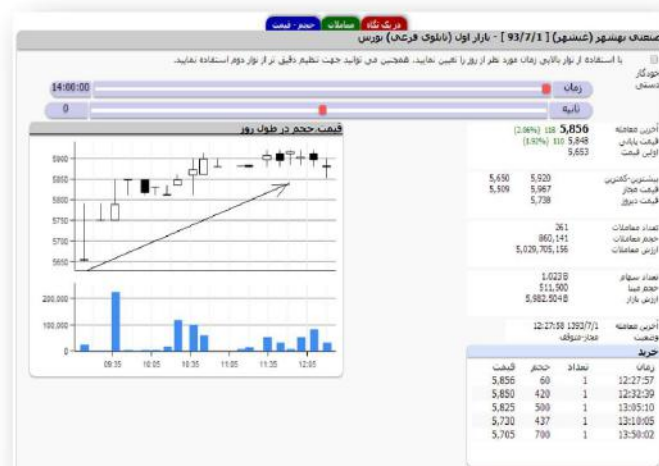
در یک نگاه | معاملات | حجم - قیمت

صنعتی بهشهر (غبشهر) [ 93/7/1 ] - بازار اول (تابلوی فرعی) بورس

با استفاده از نوار بالایی زمان مورد نظر از روز را تعیین نمایید. همچنین می توانید جهت تنظیم دقیق تر از نوار دوم استفاده نمایید.

خودکار
دستی

زمان 14:00:00
ثانیه 0

قیمت حجم در طول روز

5900
5850
5800
5750
5700
5650

200,000
100,000
0

09:35 10:05 10:35 11:05 11:35 12:05

آخرین معامله 5,856 (2.06%) 118
قیمت پایانی 5,848 (1.92%) 110
اولین قیمت 5,653

بیشترین-کمترین 5,920 5,650
قیمت مجاز 5,967 5,509
قیمت دیروز 5,738

تعداد معاملات 261
حجم معاملات 860,141
ارزش معاملات 5,029,705,156

تعداد سهام 1.023 B
حجم مبنا 511,900
ارزش بازار 5,982.504 B

آخرین معامله 12:27:58 1393/7/1
وضعیت مجاز-متوقف

خرید

| زمان | تعداد | حجم | قیمت |
|---|---|---|---|
| 12:27:57 | 1 | 60 | 5,856 |
| 12:32:39 | 1 | 420 | 5,850 |
| 13:05:10 | 1 | 500 | 5,825 |
| 13:10:05 | 1 | 437 | 5,730 |
| 13:50:02 | 1 | 700 | 5,705 |